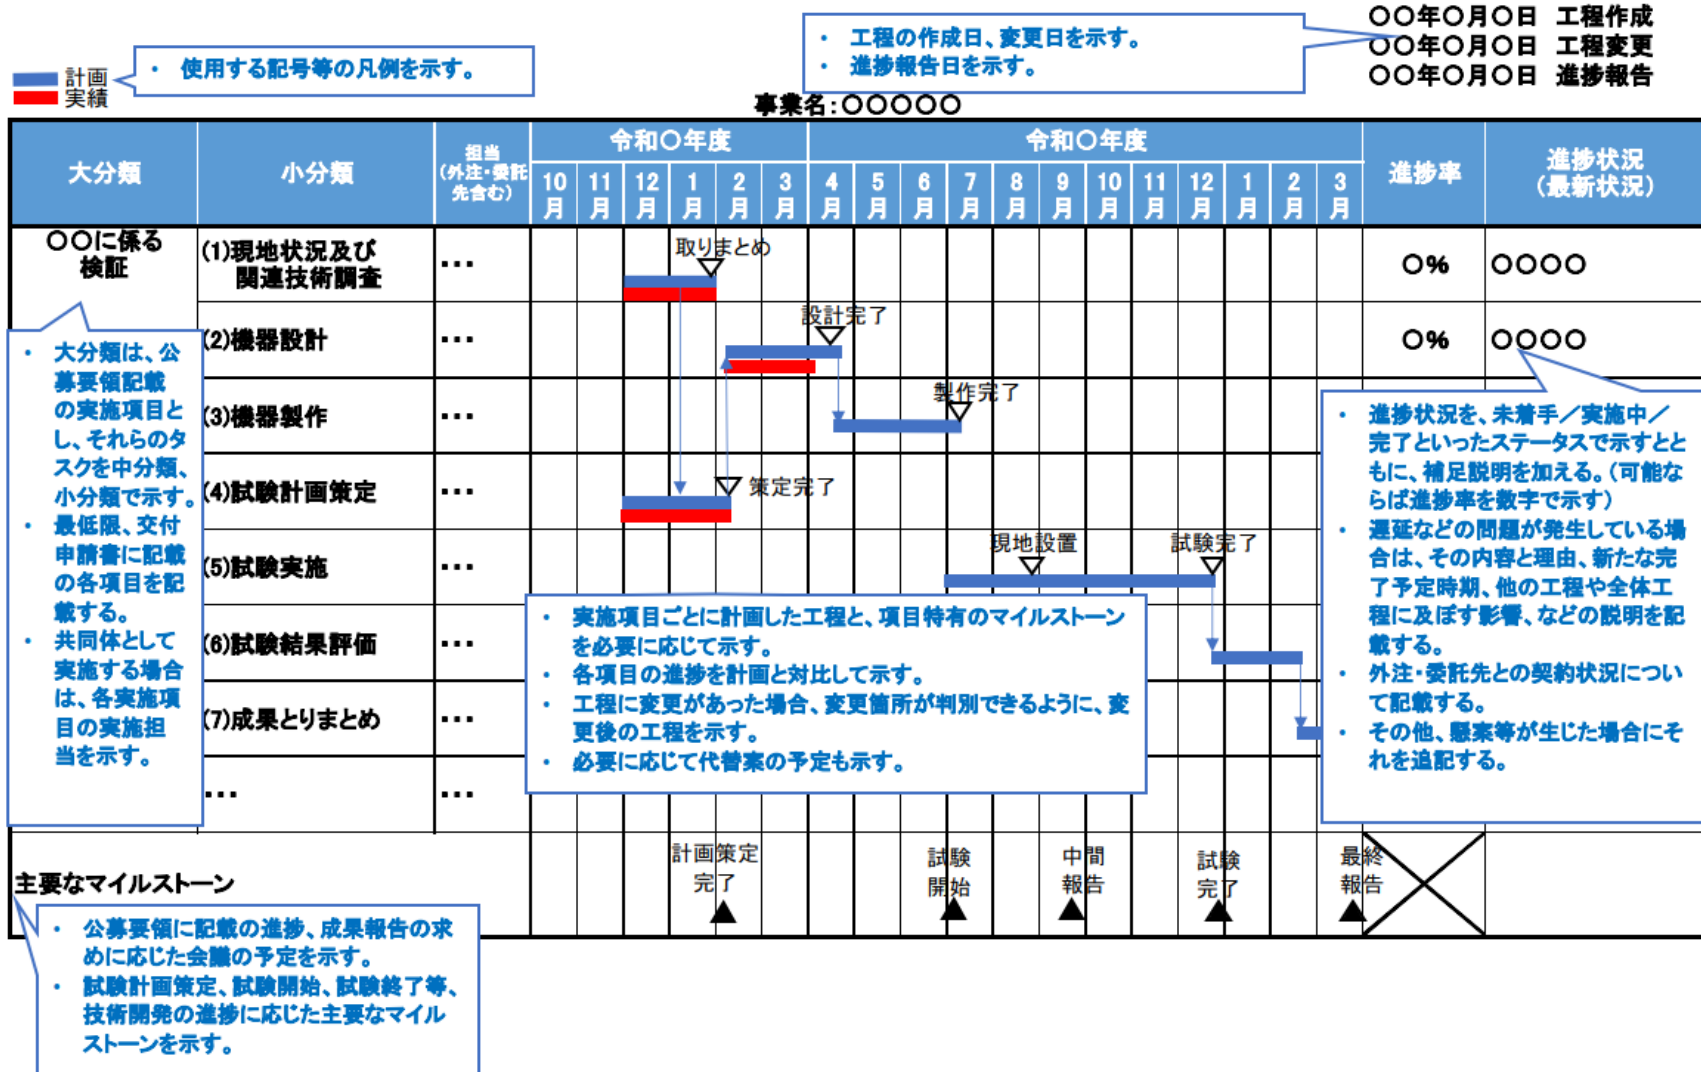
計画
実績

・ 使用する記号等の凡例を示す。

・ 工程の作成日、変更日を示す。
・ 進捗報告日を示す。

○○年○月○日 工程作成
○○年○月○日 工程変更
○○年○月○日 進捗報告

事業名:○○○○○

| 大分類 | 小分類 | 担当（外注・委託先含む） | 令和○年度 10月 | 11月 | 12月 | 1月 | 2月 | 3月 | 令和○年度 4月 | 5月 | 6月 | 7月 | 8月 | 9月 | 10月 | 11月 | 12月 | 1月 | 2月 | 3月 | 進捗率 | 進捗状況（最新状況） |
|---|---|---|---|---|---|---|---|---|---|---|---|---|---|---|---|---|---|---|---|---|---|---|
| ○○に係る検証 | (1)現地状況及び関連技術調査 | ・・・ | | | 取りまとめ | | | | | | | | | | | | | | | | ○% | ○○○○ |
| | (2)機器設計 | ・・・ | | | | | | 設計完了 | | | | | | | | | | | | | ○% | ○○○○ |
| | (3)機器製作 | ・・・ | | | | | | | | | 製作完了 | | | | | | | | | | | |
| | (4)試験計画策定 | ・・・ | | | | 策定完了 | | | | | | | | | | | | | | | | |
| | (5)試験実施 | ・・・ | | | | | | | | | | 現地設置 | | | | 試験完了 | | | | | | |
| | (6)試験結果評価 | ・・・ | | | | | | | | | | | | | | | | | | | | |
| | (7)成果とりまとめ | ・・・ | | | | | | | | | | | | | | | | | | | | |
| | ・・・ | ・・・ | | | | | | | | | | | | | | | | | | | | |
| 主要なマイルストーン | | | | | 計画策定完了 | | | | | 試験開始 | | | 中間報告 | | | 試験完了 | | | 最終報告 | | | |

・ 大分類は、公募要領記載の実施項目とし、それらのタスクを中分類、小分類で示す。
・ 最低限、交付申請書に記載の各項目を記載する。
・ 共同体として実施する場合は、各実施項目の実施担当を示す。

・ 実施項目ごとに計画した工程と、項目特有のマイルストーンを必要に応じて示す。
・ 各項目の進捗を計画と対比して示す。
・ 工程に変更があった場合、変更箇所が判別できるように、変更後の工程を示す。
・ 必要に応じて代替案の予定も示す。

・ 進捗状況を、未着手／実施中／完了といったステータスで示すとともに、補足説明を加える。（可能ならば進捗率を数字で示す）
・ 遅延などの問題が発生している場合は、その内容と理由、新たな完了予定時期、他の工程や全体工程に及ぼす影響、などの説明を記載する。
・ 外注・委託先との契約状況について記載する。
・ その他、懸案等が生じた場合にそれを追記する。

・ 公募要領に記載の進捗、成果報告の求めに応じた会議の予定を示す。
・ 試験計画策定、試験開始、試験終了等、技術開発の進捗に応じた主要なマイルストーンを示す。